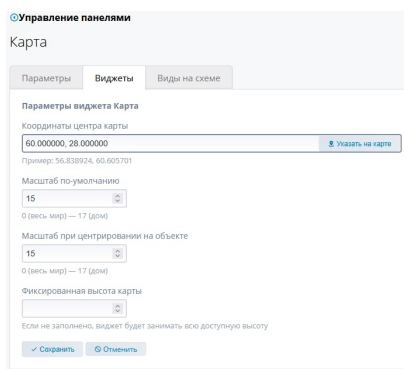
Управление панелями

Карта

Параметры | Виджеты | Виды на схеме

Параметры виджета Карта

Координаты центра карты

60.000000, 28.000000

Указать на карте

Пример: 56.838924, 60.605701

Масштаб по-умолчанию

15

0 (весь мир) — 17 (дом)

Масштаб при центрировании на объекте

15

0 (весь мир) — 17 (дом)

Фиксированная высота карты

Если не заполнено, виджет будет занимать всю доступную высоту

Сохранить | Отменить